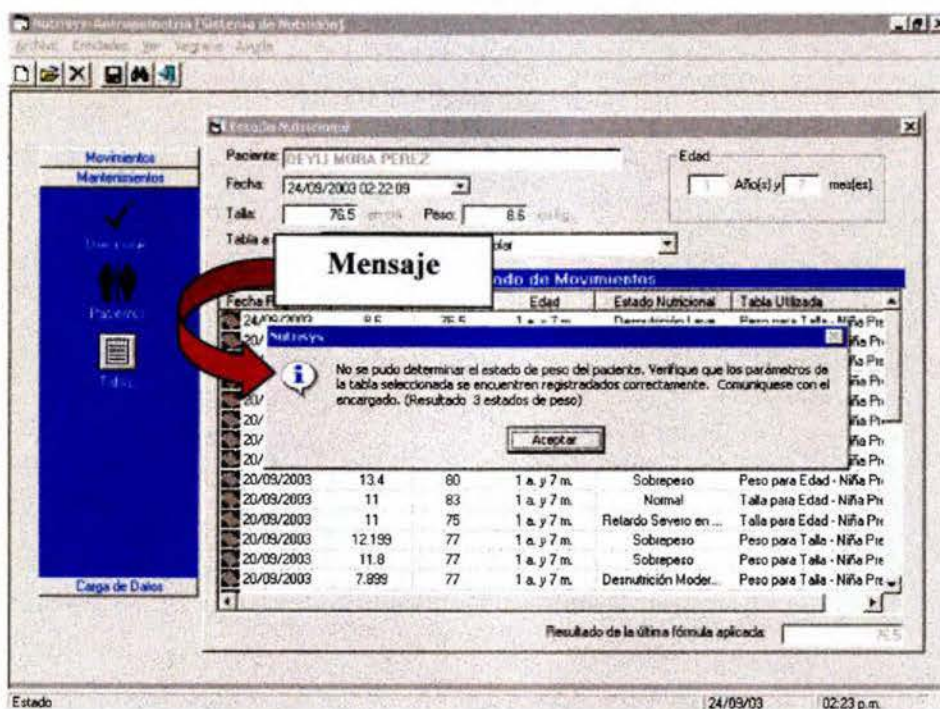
Nutrisys-Antropometría [Sistema de Nutrición]
Archivo Entidades Ver Ventana Ayuda

Movimientos
Mantenimientos
Usuarios
Pacientes
Tablas
Carga de Datos

Estado Nutricional
Paciente: DEYLI MORA PEREZ
Fecha: 24/09/2003 02:22:09
Talla: 76.5 en cm. Peso: 8.5 en Kg.
Tabla e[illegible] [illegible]olar
Edad
1 Año(s) y 7 mes(es).

Mensaje

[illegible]ndo de Movimientos

| Fecha R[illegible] | | | Edad | Estado Nutricional | Tabla Utilizada |
|---|---|---|---|---|---|
| 24/09/2003 | 8.5 | 76.5 | 1 a. y 7 m. | Desnutrición Leve | Peso para Talla - Niña Pre |
| 20/ | | | | | Niña Pr |
| 20/ | | | | | Niña Pr |
| 20/ | | | | | Niña Pr |
| 20/ | | | | | Niña Pr |
| 20/ | | | | | Niña Pr |
| 20/ | | | | | Niña Pr |
| 20/09/2003 | 13.4 | 80 | 1 a. y 7 m. | Sobrepeso | Peso para Edad - Niña Pre |
| 20/09/2003 | 11 | 83 | 1 a. y 7 m. | Normal | Talla para Edad - Niña Pre |
| 20/09/2003 | 11 | 75 | 1 a. y 7 m. | Retardo Severo en ... | Talla para Edad - Niña Pre |
| 20/09/2003 | 12.199 | 77 | 1 a. y 7 m. | Sobrepeso | Peso para Talla - Niña Pre |
| 20/09/2003 | 11.8 | 77 | 1 a. y 7 m. | Sobrepeso | Peso para Talla - Niña Pre |
| 20/09/2003 | 7.899 | 77 | 1 a. y 7 m. | Desnutrición Moder... | Peso para Talla - Niña Pre |

Nutrisys
No se pudo determinar el estado de peso del paciente. Verifique que los parámetros de la tabla seleccionada se encuentren registradados correctamente. Comuniquese con el encargado. (Resultado 3 estados de peso)
Aceptar

Resultado de la última fórmula aplicada: 76.5

Estado 24/09/03 02:23 p.m.